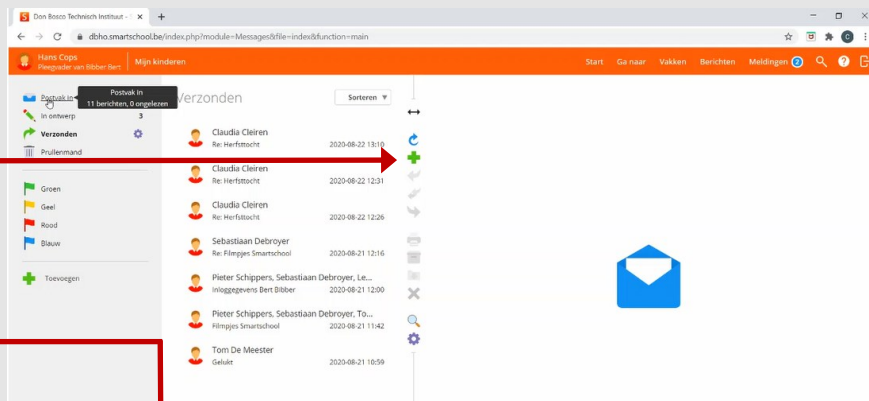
Don Bosco Technisch Instituut - ×
dbho.smartschool.be/index.php?module=Messages&file=index&function=main

Hans Cops
Pleegvader van Bibber Bert
Mijn kinderen
Start Ga naar Vakken Berichten Meldingen 2

Postvak in
Postvak in
11 berichten, 0 ongelezen
In ontwerp 3
Verzonden
Prullenmand
Groen
Geel
Rood
Blauw
Toevoegen

Verzonden
Sorteren

Claudia Cleiren
Re: Herfsttocht 2020-08-22 13:10
Claudia Cleiren
Re: Herfsttocht 2020-08-22 12:31
Claudia Cleiren
Re: Herfsttocht 2020-08-22 12:26
Sebastiaan Debroyer
Re: Filmpjes Smartschool 2020-08-22 12:16
Pieter Schippers, Sebastiaan Debroyer, Le...
Inloggegevens Bert Bibber 2020-08-21 12:00
Pieter Schippers, Sebastiaan Debroyer, To...
Filmpjes Smartschool 2020-08-21 11:42
Tom De Meester
Gelukt 2020-08-21 10:59